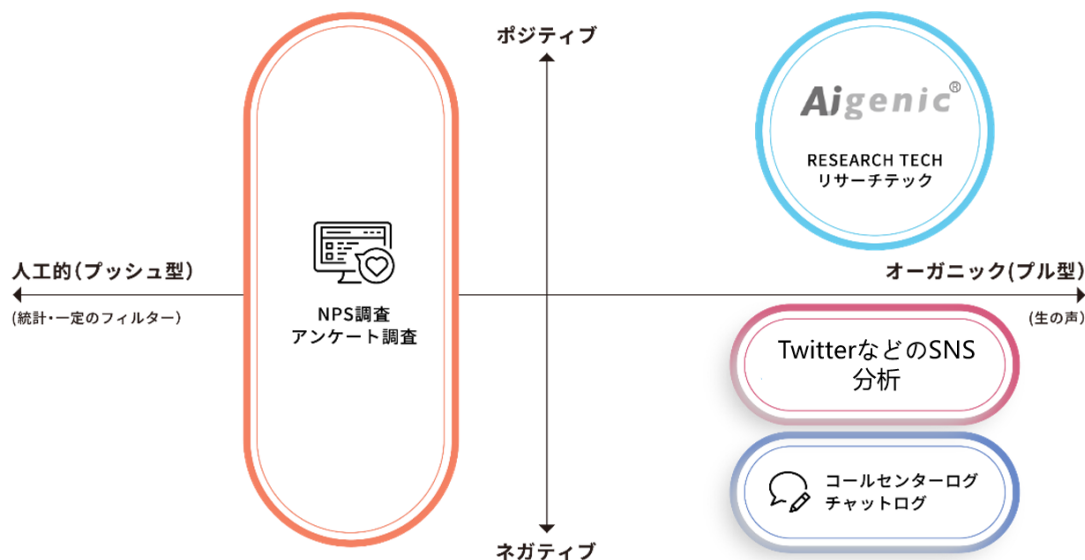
ポジティブ

Aigenic®

RESEARCH TECH
リサーチテック

人工的(プッシュ型)

(統計・一定のフィルター)

NPS調査
アンケート調査

オーガニック(プル型)

(生の声)

TwitterなどのSNS
分析

コールセンターログ
チャットログ

ネガティブ